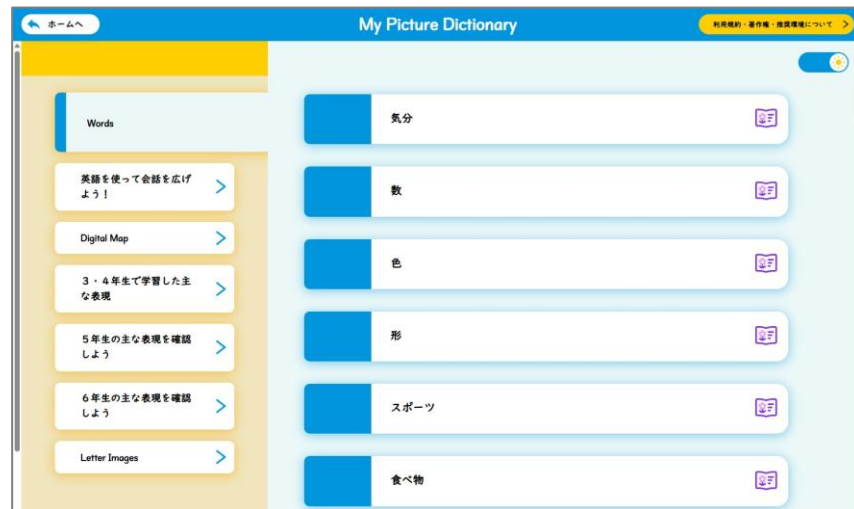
ホームへ

My Picture Dictionary

利用規約・著作権・推奨環境について

Words

英語を使って会話を広げよう！

Digital Map

３・４年生で学習した主な表現

５年生の主な表現を確認しよう

６年生の主な表現を確認しよう

Letter Images

気分

数

色

形

スポーツ

食べ物